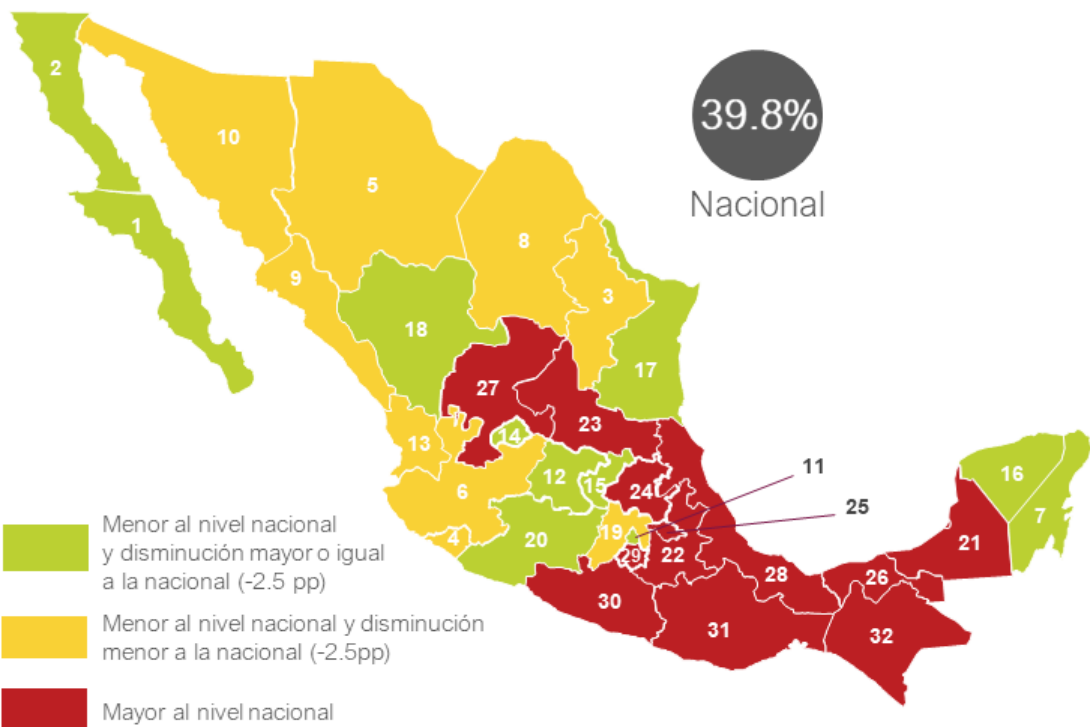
39.8%
Nacional

2
10
5
1
8
9
3
18
17
27
7
23
14
13
11
12
15
16
6
24
25
7
19
4
20
29
22
21
28
26
30
31
32

Menor al nivel nacional y disminución mayor o igual a la nacional (-2.5 pp)

Menor al nivel nacional y disminución menor a la nacional (-2.5pp)

Mayor al nivel nacional